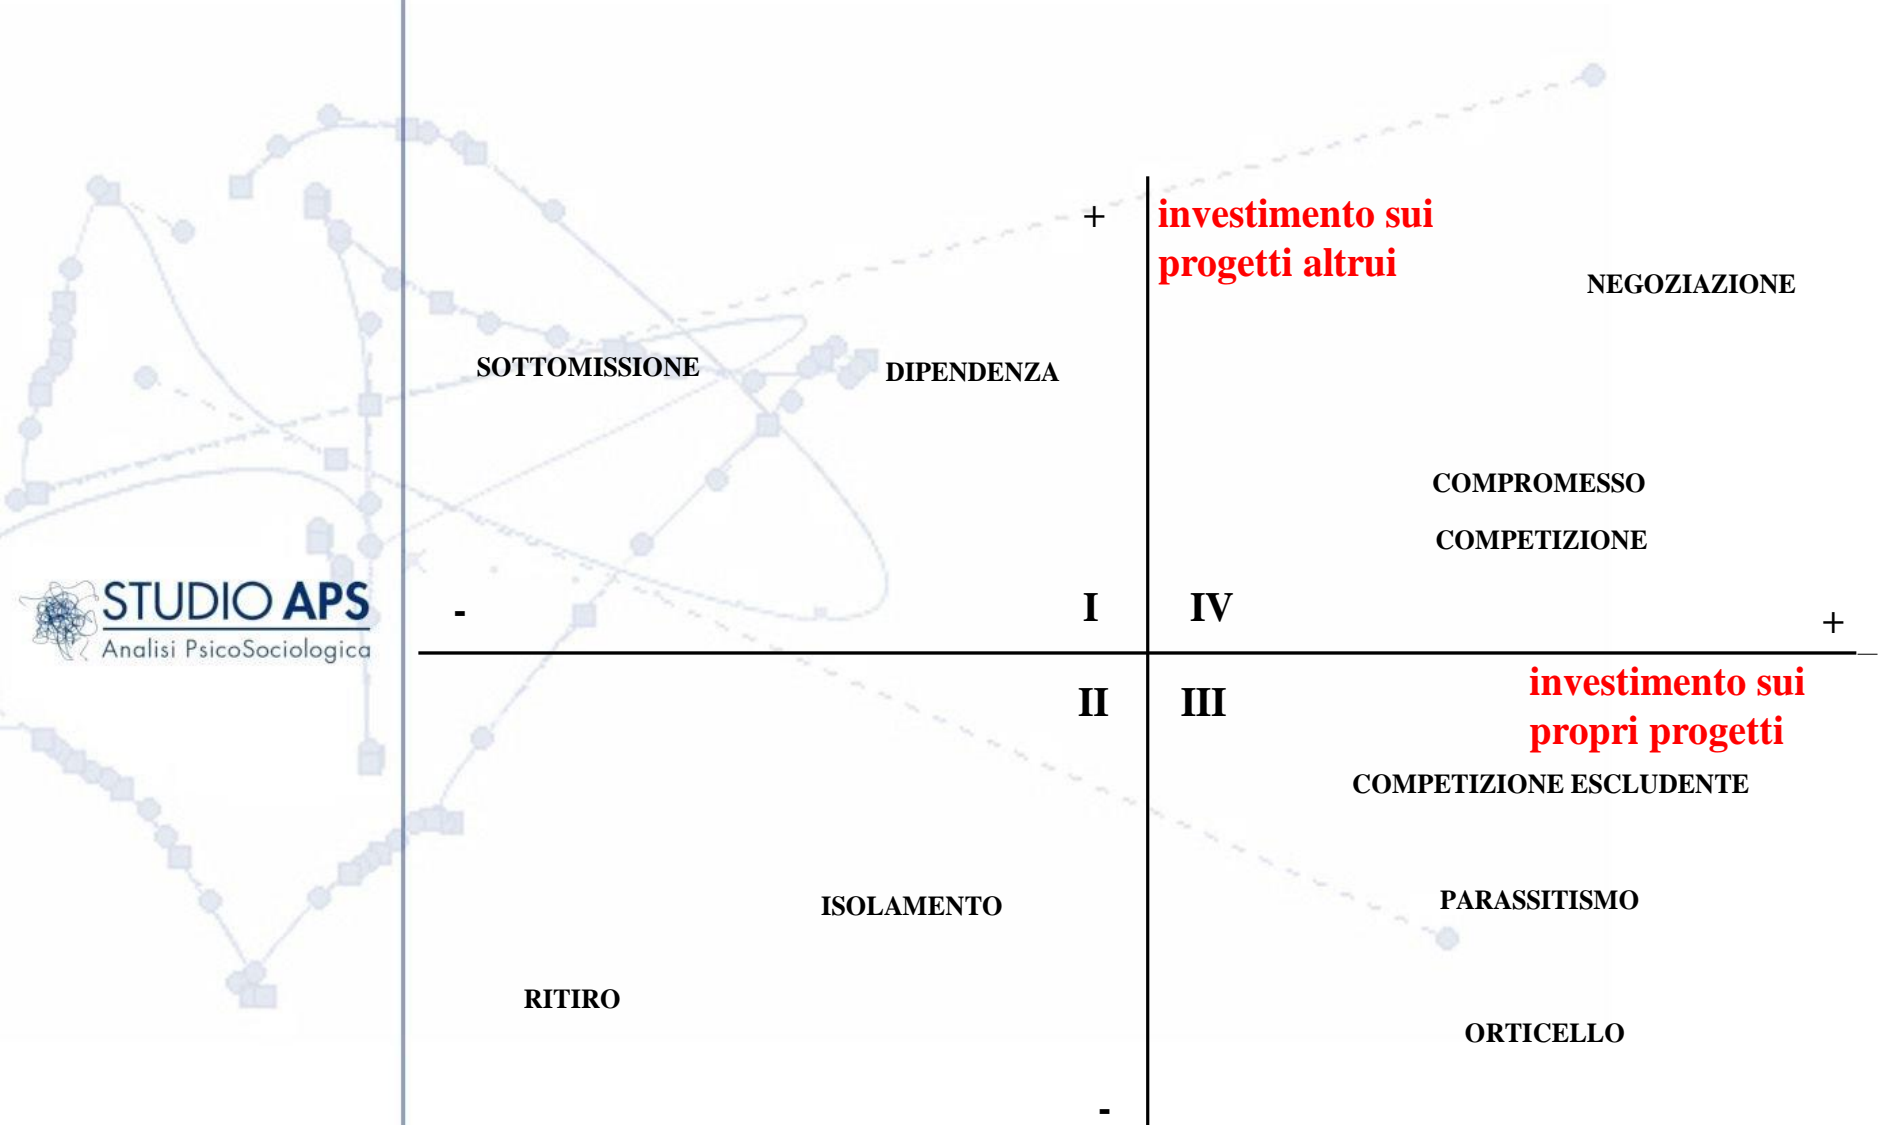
STUDIO APS
Analisi PsicoSociologica

+

investimento sui progetti altrui

NEGOZIAZIONE

SOTTOMISSIONE

DIPENDENZA

COMPROMESSO

COMPETIZIONE

-

I

IV

+

II

III

investimento sui propri progetti

COMPETIZIONE ESCLUDENTE

ISOLAMENTO

PARASSITISMO

RITIRO

ORTICELLO

-